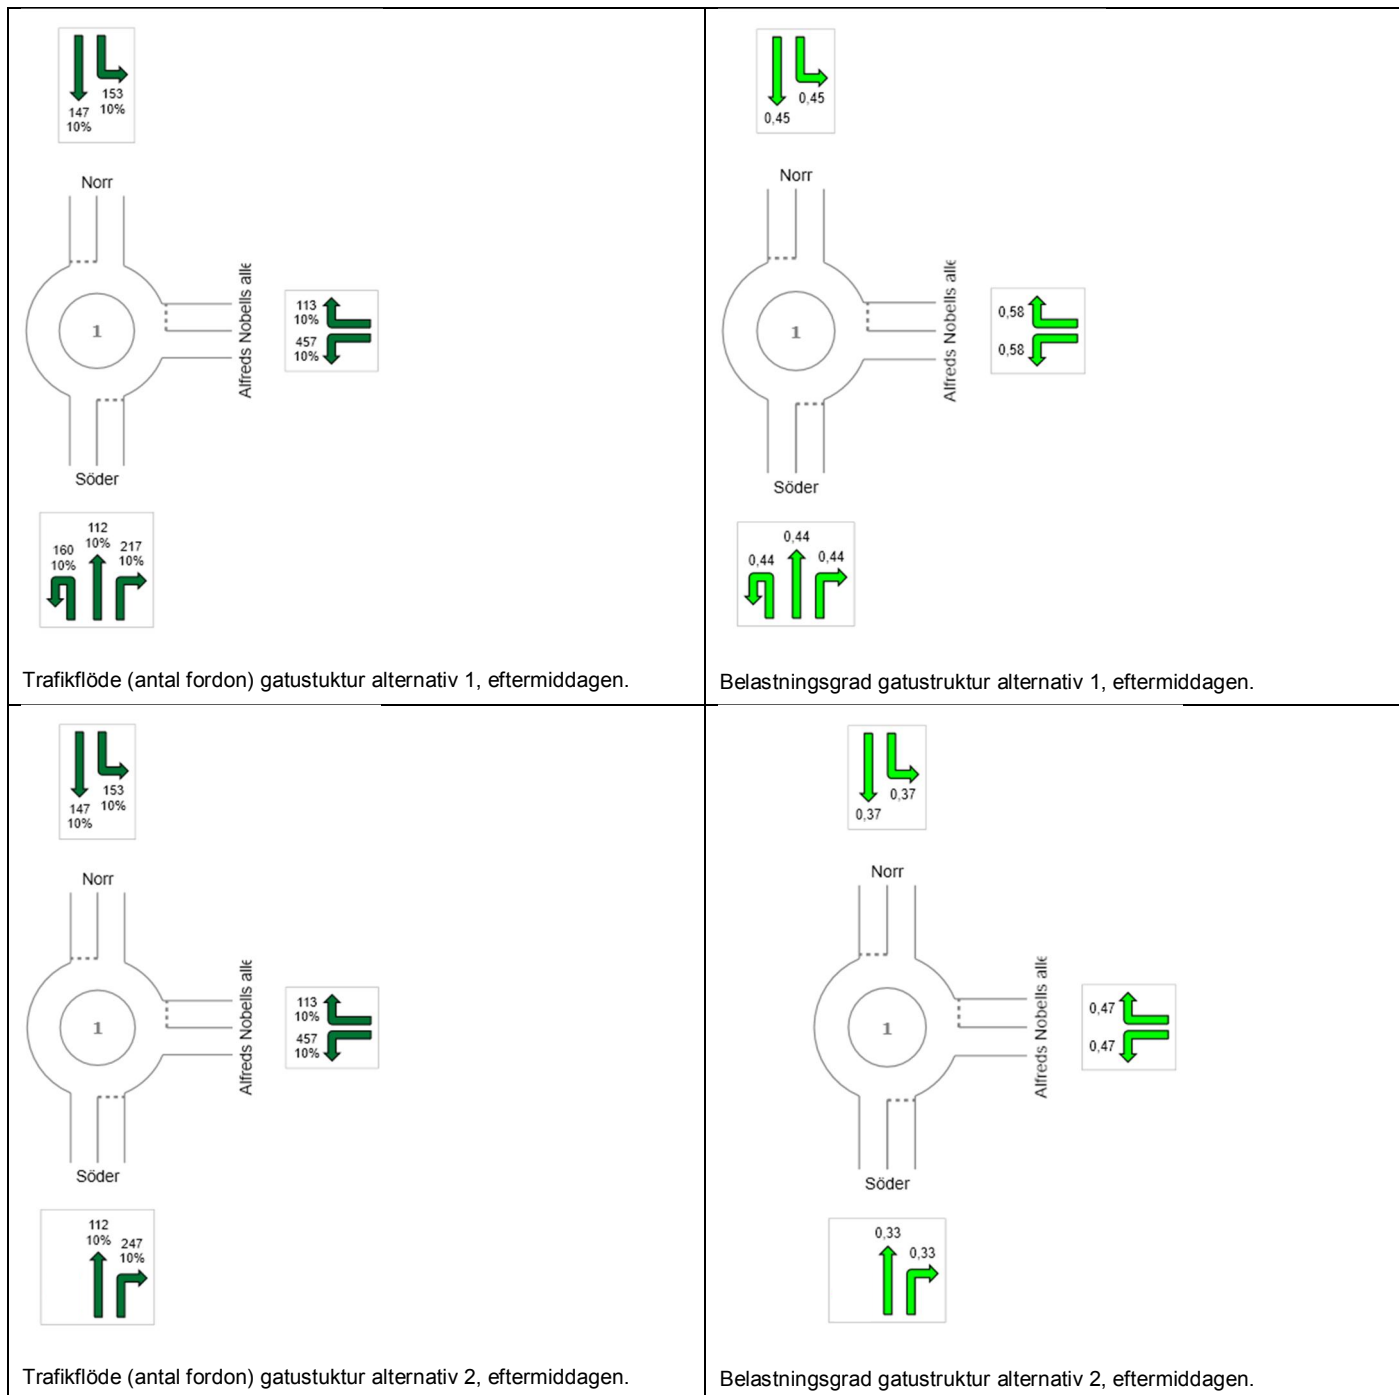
153
10%
147
10%

Norr

1

Alfreds Nobells allé

113
10%
457
10%

Söder

112
10%
160
10%
217
10%

Trafikflöde (antal fordon) gatustuktur alternativ 1, eftermiddagen.

0,45
0,45

Norr

1

Alfreds Nobells allé

0,58
0,58

Söder

0,44
0,44
0,44

Belastningsgrad gatustruktur alternativ 1, eftermiddagen.

153
10%
147
10%

Norr

1

Alfreds Nobells allé

113
10%
457
10%

Söder

112
10%
247
10%

Trafikflöde (antal fordon) gatustuktur alternativ 2, eftermiddagen.

0,37
0,37

Norr

1

Alfreds Nobells allé

0,47
0,47

Söder

0,33
0,33

Belastningsgrad gatustruktur alternativ 2, eftermiddagen.